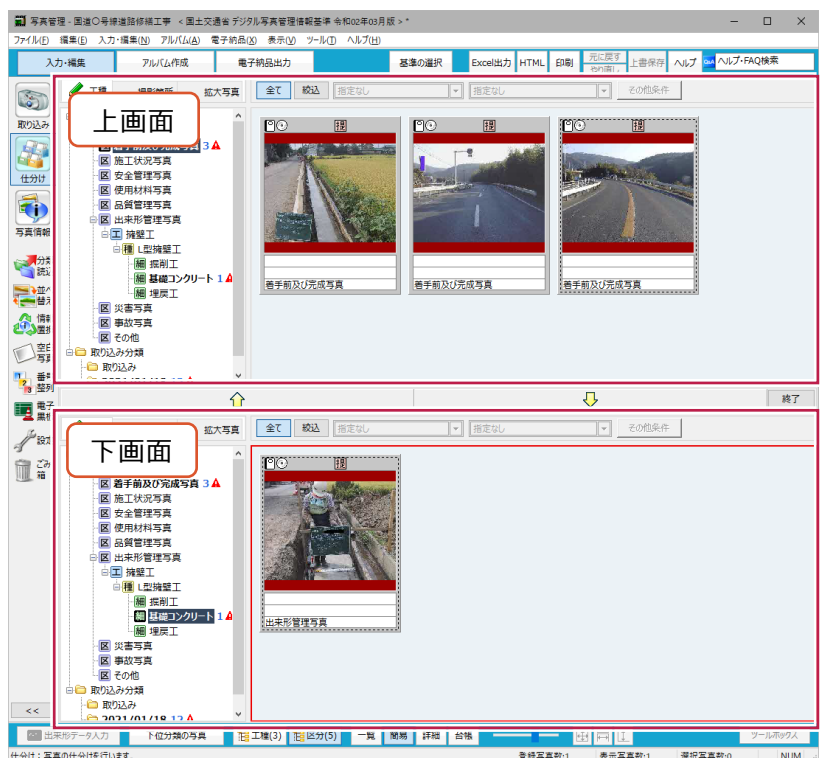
写真管理 - 国道○号線道路修繕工事 ＜国土交通省 デジタル写真管理情報基準 令和02年03月版＞*

ファイル(F) 編集(E) 入力・編集(N) アルバム(A) 電子納品(J) 表示(V) ツール(T) ヘルプ(H)

入力・編集 アルバム作成 電子納品出力 基準の選択 Excel出力 HTML 印刷 元に戻す やり直し 上書保存 ヘルプ ヘルプ・FAQ検索

取り込み 仕分け 写真情報 設定 ごみ箱

工種 撮影箇所 拡大写真

上画面

全て 絞込 指定なし 指定なし その他条件

着手前及び完成写真 3
施工状況写真
安全管理写真
使用材料写真
品質管理写真
出来形管理写真
擁壁工
L型擁壁工
掘削工
基礎コンクリート 1
埋戻工
災害写真
事故写真
その他
取り込み分類
取り込み

着手前及び完成写真
着手前及び完成写真
着手前及び完成写真

終了

下画面

拡大写真

全て 絞込 指定なし 指定なし その他条件

着手前及び完成写真 3
施工状況写真
安全管理写真
使用材料写真
品質管理写真
出来形管理写真
擁壁工
L型擁壁工
掘削工
基礎コンクリート 1
埋戻工
災害写真
事故写真
その他
取り込み分類
取り込み
2021/01/18 12

出来形管理写真

<<

出来形データ入力 下位分類の写真 工種(3) 区分(5) 一覧 簡易 詳細 台帳 ツールボックス

仕分け：写真の仕分けを行います。 登録写真数:1 表示写真数:1 選択写真数:0 NUM